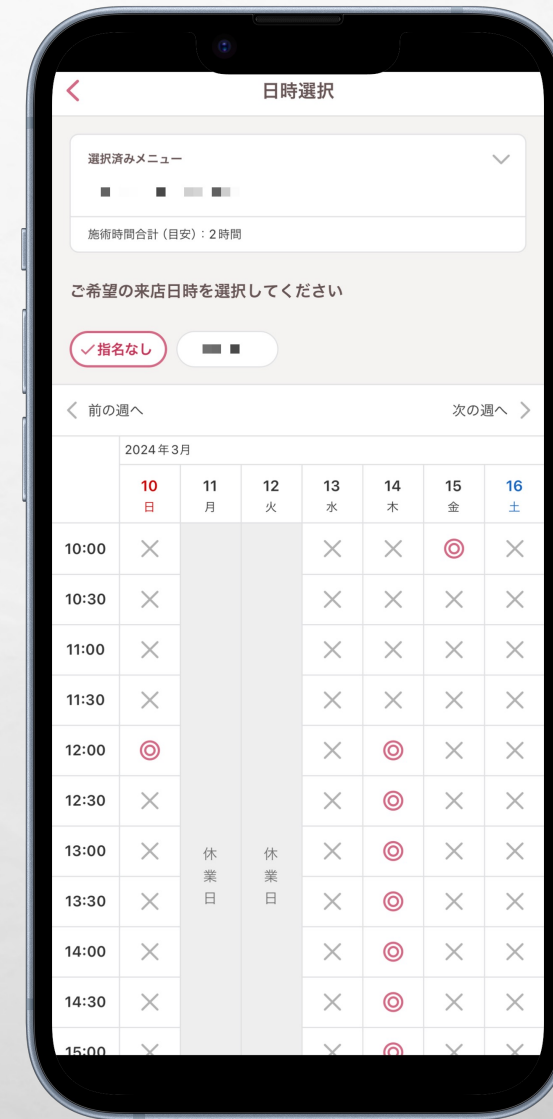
<

日時選択

選択済みメニュー

施術時間合計（目安）：2時間

ご希望の来店日時を選択してください

✓指名なし

< 前の週へ

次の週へ >

2024年3月

| | 10 日 | 11 月 | 12 火 | 13 水 | 14 木 | 15 金 | 16 土 |
|---|---|---|---|---|---|---|---|
| 10:00 | × | | | × | × | ◎ | × |
| 10:30 | × | | | × | × | × | × |
| 11:00 | × | | | × | × | × | × |
| 11:30 | × | | | × | × | × | × |
| 12:00 | ◎ | | | × | ◎ | × | × |
| 12:30 | × | | | × | ◎ | × | × |
| 13:00 | × | 休業日 | 休業日 | × | ◎ | × | × |
| 13:30 | × | | | × | ◎ | × | × |
| 14:00 | × | | | × | ◎ | × | × |
| 14:30 | × | | | × | ◎ | × | × |
| 15:00 | × | | | × | ◎ | × | × |